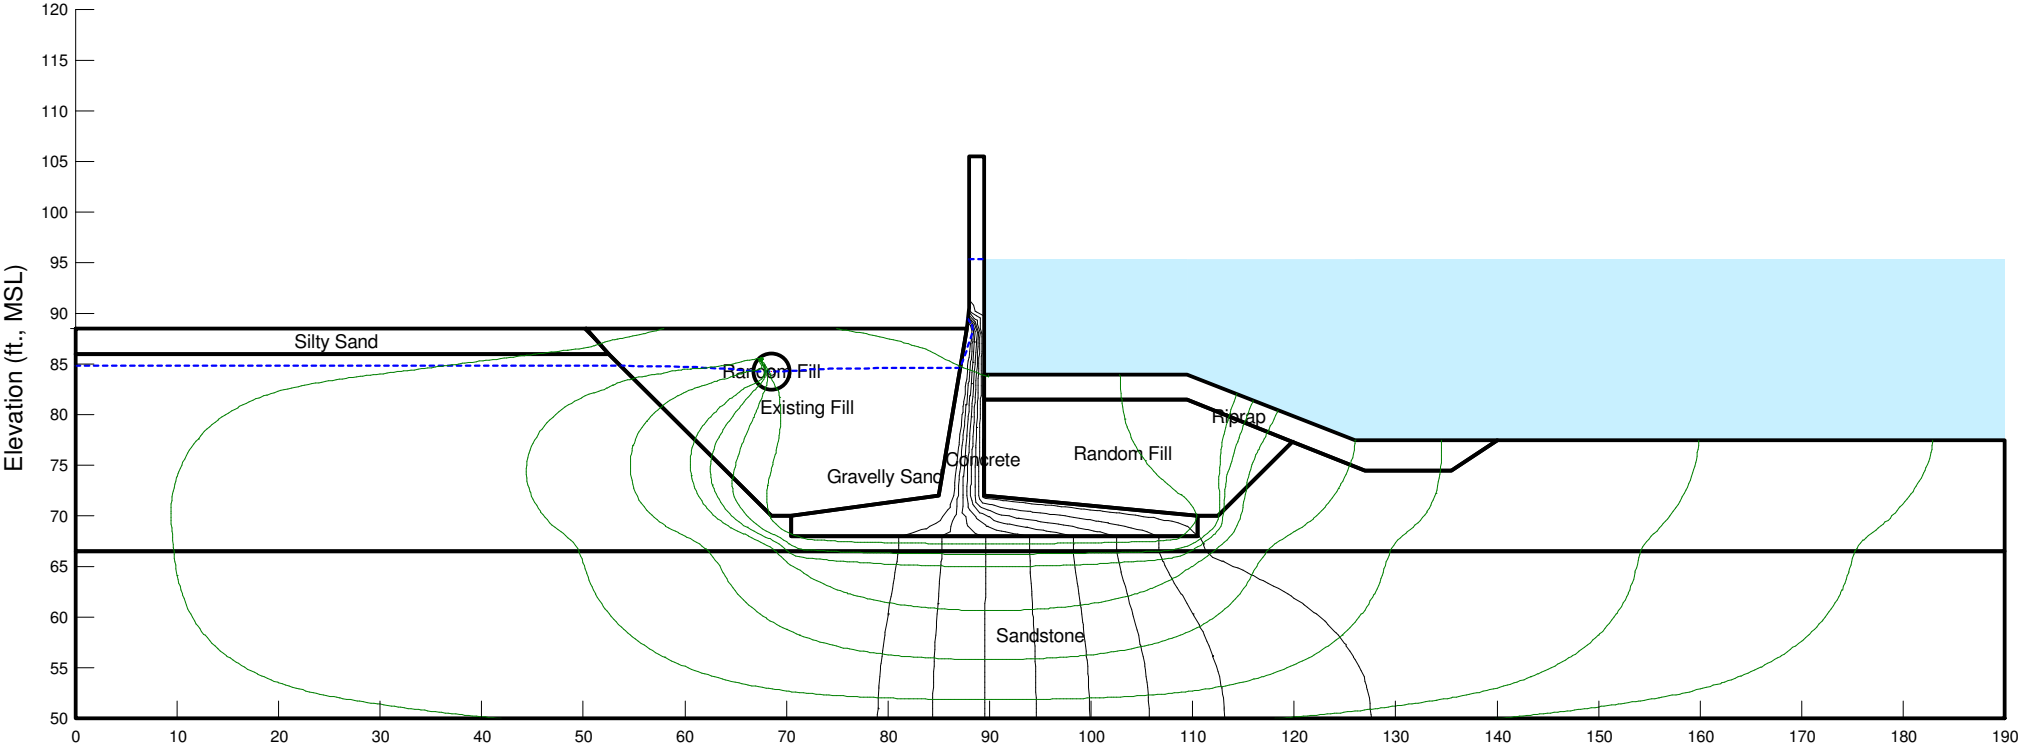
Elevation (ft., MSL)

120
115
110
105
100
95
90
85
80
75
70
65
60
55
50

Silty Sand
Random Fill
Existing Fill
Gravelly Sand
Concrete
Random Fill
Riprap
Sandstone

0 10 20 30 40 50 60 70 80 90 100 110 120 130 140 150 160 170 180 190